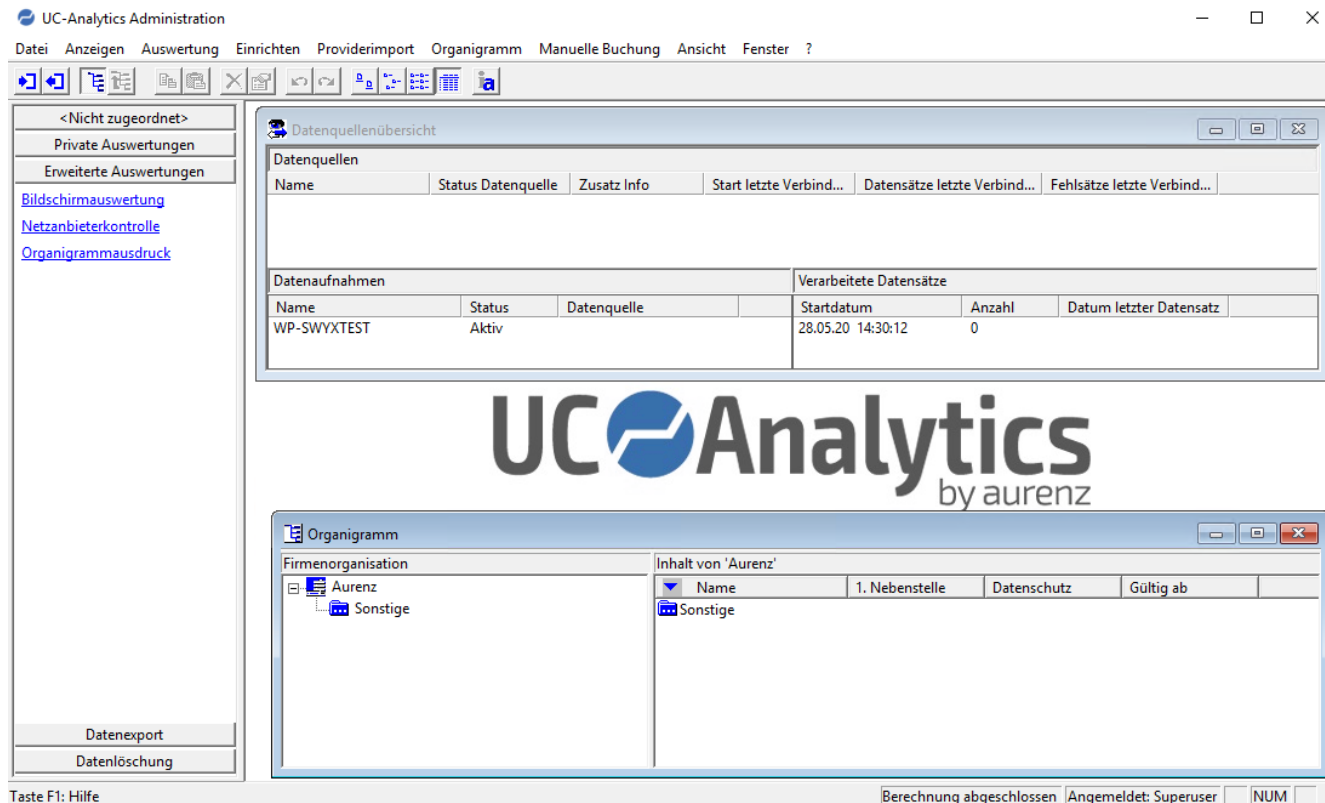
UC-Analytics Administration

Datei Anzeigen Auswertung Einrichten Providerimport Organigramm Manuelle Buchung Ansicht Fenster ?

<Nicht zugeordnet>
Private Auswertungen
Erweiterte Auswertungen
Bildschirmauswertung
Netzanbieterkontrolle
Organigrammausdruck

Datenquellenübersicht

Datenquellen

| Name | Status Datenquelle | Zusatz Info | Start letzte Verbind... | Datensätze letzte Verbind... | Fehlsätze letzte Verbind... |
|---|---|---|---|---|---|

Datenaufnahmen

| Name | Status | Datenquelle |
|---|---|---|
| WP-SWYXTEST | Aktiv | |

Verarbeitete Datensätze

| Startdatum | Anzahl | Datum letzter Datensatz |
|---|---|---|
| 28.05.20 14:30:12 | 0 | |

UC Analytics
by aurenz

Organigramm

Firmenorganisation
Aurenz
Sonstige

Inhalt von 'Aurenz'

| Name | 1. Nebenstelle | Datenschutz | Gültig ab |
|---|---|---|---|
| Sonstige | | | |

Datenexport
Datenlöschung

Taste F1: Hilfe
Berechnung abgeschlossen Angemeldet: Superuser NUM